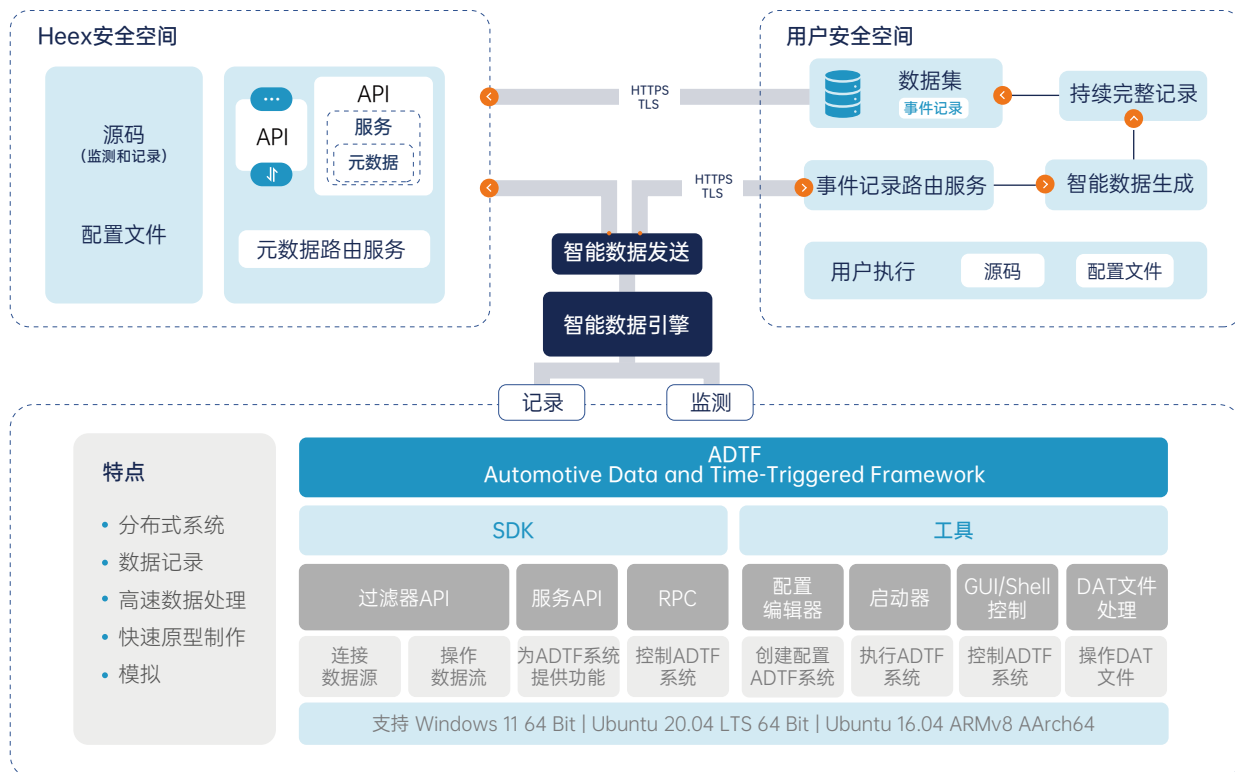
Heex安全空间

源码
(监测和记录)

配置文件

API

API
服务
元数据

元数据路由服务

HTTPS
TLS

HTTPS
TLS

用户安全空间

数据集
事件记录

持续完整记录

事件记录路由服务

智能数据生成

用户执行
源码
配置文件

智能数据发送

智能数据引擎

记录
监测

特点
• 分布式系统
• 数据记录
• 高速数据处理
• 快速原型制作
• 模拟

ADTF
Automotive Data and Time-Triggered Framework

SDK
工具

| 过滤器API | | 服务API | RPC | 配置编辑器 | 启动器 | GUI/Shell控制 | DAT文件处理 |
|---|---|---|---|---|---|---|---|
| 连接数据源 | 操作数据流 | 为ADTF系统提供功能 | 控制ADTF系统 | 创建配置ADTF系统 | 执行ADTF系统 | 控制ADTF系统 | 操作DAT文件 |

支持 Windows 11 64 Bit | Ubuntu 20.04 LTS 64 Bit | Ubuntu 16.04 ARMv8 AArch64